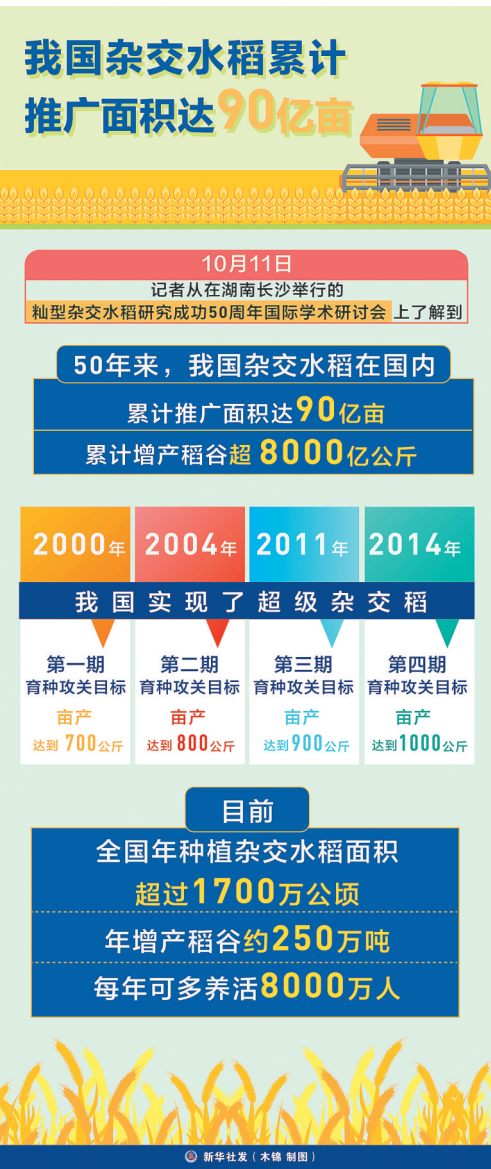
我国杂交水稻累计推广面积达90亿亩

10月11日

记者从在湖南长沙举行的籼型杂交水稻研究成功50周年国际学术研讨会上了解到

50年来，我国杂交水稻在国内

累计推广面积达90亿亩

累计增产稻谷超8000亿公斤

2000年 2004年 2011年 2014年

我国实现了超级杂交稻

第一期育种攻关目标 亩产达到700公斤

第二期育种攻关目标 亩产达到800公斤

第三期育种攻关目标 亩产达到900公斤

第四期育种攻关目标 亩产达到1000公斤

目前

全国年种植杂交水稻面积超过1700万公顷

年增产稻谷约250万吨

每年可多养活8000万人

新华社发（木锦 制图）